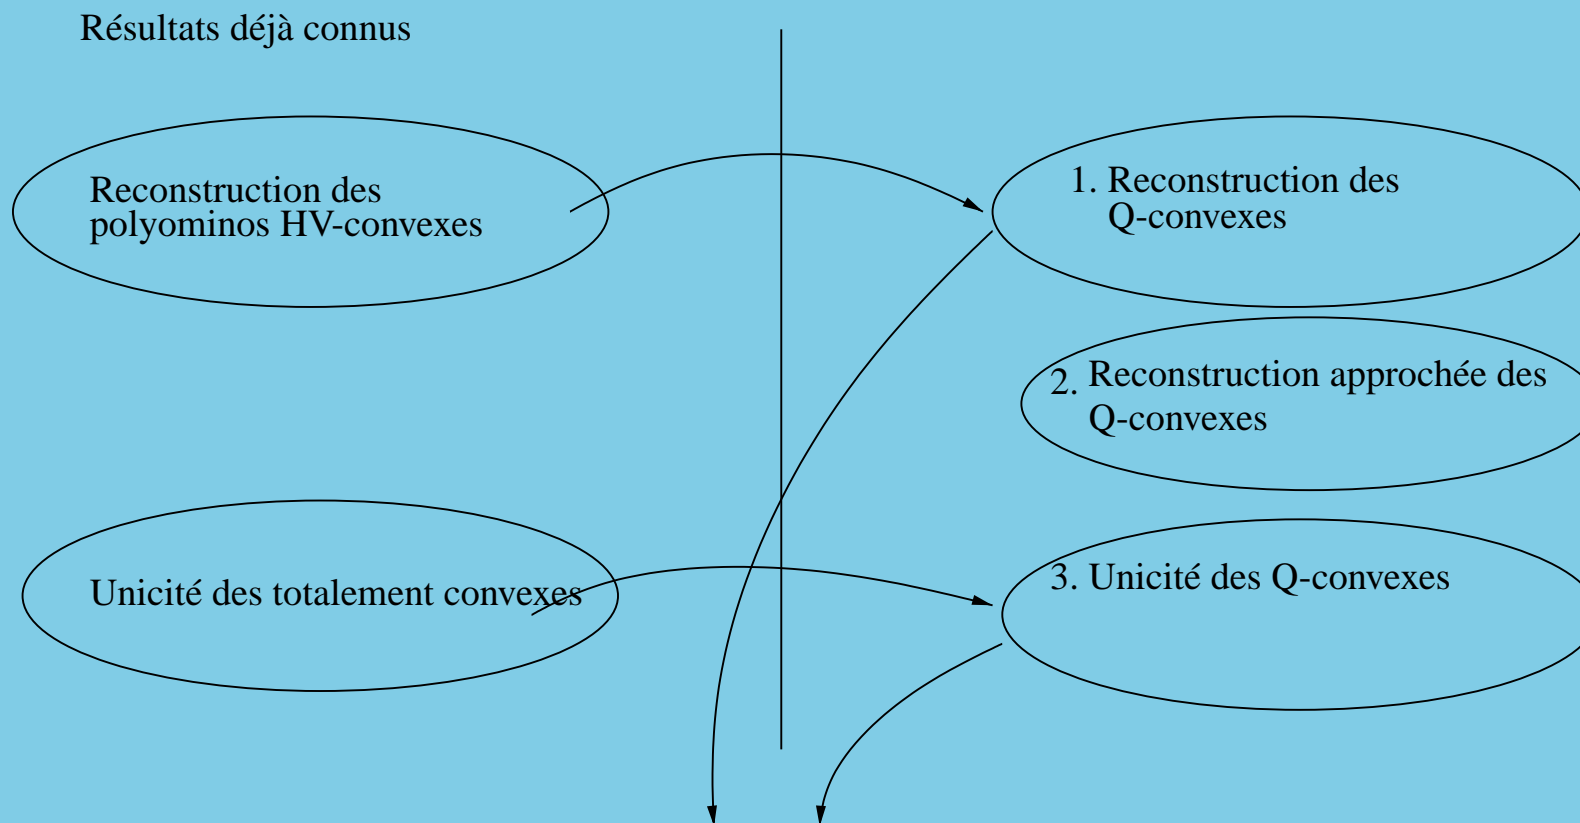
Résultats déjà connus

Reconstruction des polyominos HV-convexes

1. Reconstruction des Q-convexes

2. Reconstruction approchée des Q-convexes

Unicité des totalement convexes

3. Unicité des Q-convexes